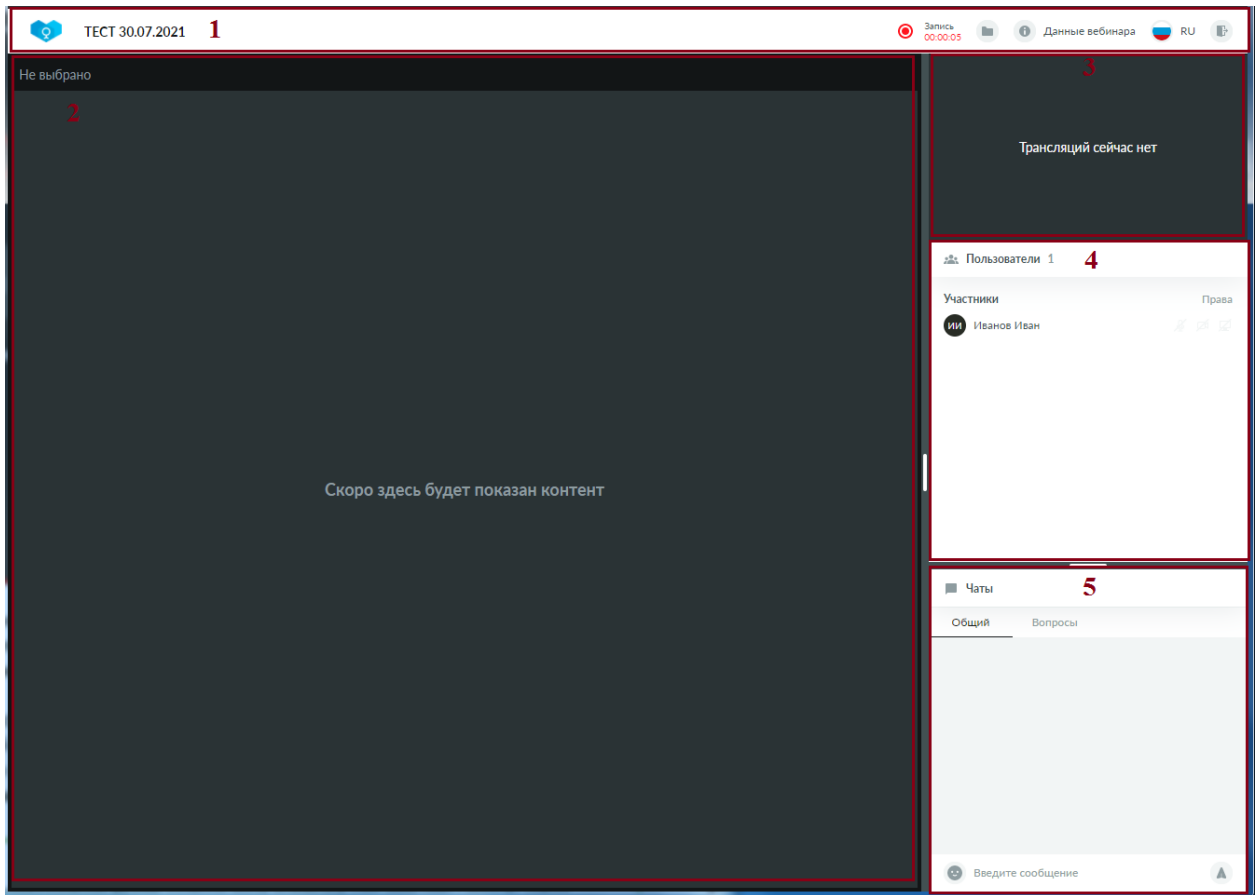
ТЕСТ 30.07.2021 1

Запись
00:00:05

Данные вебинара

RU

Не выбрано

2

Скоро здесь будет показан контент

3

Трансляций сейчас нет

Пользователи 1 4

Участники

Права

ИИ Иванов Иван

Чаты 5

Общий

Вопросы

Введите сообщение